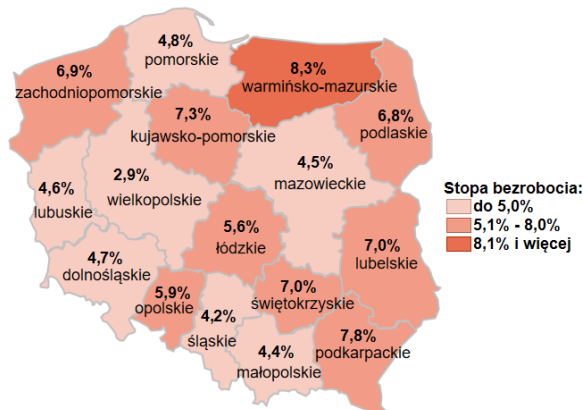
4,8%
pomorskie

8,3%
warmińsko-mazurskie

6,9%
zachodniopomorskie

7,3%
kujawsko-pomorskie

6,8%
podlaskie

4,6%
lubuskie

2,9%
wielkopolskie

4,5%
mazowieckie

5,6%
łódzkie

7,0%
lubelskie

4,7%
dolnośląskie

5,9%
opolskie

7,0%
świętokrzyskie

4,2%
śląskie

4,4%
małopolskie

7,8%
podkarpackie

Stopa bezrobocia:
do 5,0%
5,1% - 8,0%
8,1% i więcej